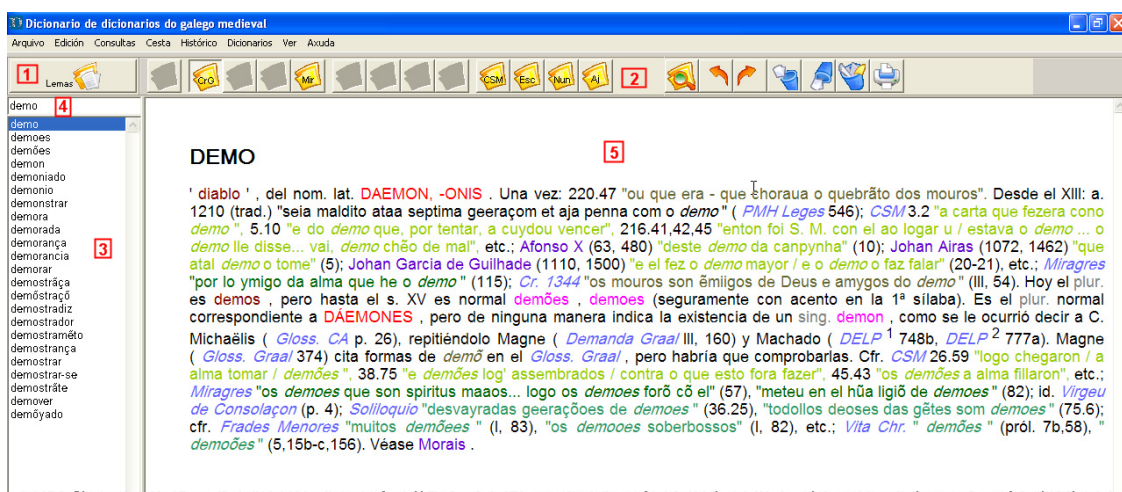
Dicionario de dicionarios do galego medieval

Arquivo Edición Consultas Cesta Histórico Dicionarios Ver Axuda

1 Lemas

CrG Mir CSM Esc Nun Al 2

demo 4

demo
demoes
demões
demon
demoniado
demonio
demonstrar
demora
demorada
demorança
demorancia
demorar
demostrãça
demõstraçõ
demostradiz
demostrador
demostramẽto
demostrança
demostrar
demostrar-se
demostrãte
demover
demõyado

3

DEMO

5

' diablo ' , del nom. lat. DAEMON, -ONIS . Una vez: 220.47 "ou que era - que choraua o quebrãto dos mouros". Desde el XIII: a. 1210 (trad.) "seia maldito ataa septima geeraçom et aja penna com o demo " ( PMH Leges 546); CSM 3.2 "a carta que fezera cono demo ", 5.10 "e do demo que, por tentar, a cuydou vencer", 216.41,42,45 "enton foi S. M. con el ao logar u / estava o demo ... o demo lle disse... val, demo chẽo de mal", etc.; Afonso X (63, 480) "deste demo da canpynha" (10); Johan Airas (1072, 1462) "que atal demo o tome" (5); Johan Garcia de Guilhade (1110, 1500) "e el fez o demo mayor / e o demo o faz falar" (20-21), etc.; Miragres "por lo ymigo da alma que he o demo " (115); Cr. 1344 "os mouros son ẽmiigos de Deus e amygos do demo " (III, 54). Hoy el plur. es demos , pero hasta el s. XV es normal demões , demoes (seguramente con acento en la 1ª sílaba). Es el plur. normal correspondiente a DÁEMONES , pero de ninguna manera indica la existencia de un sing. demon , como se le ocurrió decir a C. Michaëlis ( Gloss. CA p. 26), repitiéndolo Magne ( Demanda Graal III, 160) y Machado ( DELP $^1$ 748b, DELP $^2$ 777a). Magne ( Gloss. Graal 374) cita formas de demõ en el Gloss. Graal , pero habría que comprobarlas. Cfr. CSM 26.59 "logo chegaron / a alma tomar / demões ", 38.75 "e demões log' assembrados / contra o que esto fora fazer". 45.43 "os demões a alma fillaron", etc.; Miragres "os demoes que son spiritus maaos... logo os demoes forõ cõ el" (57), "meteu en el hũa ligiõ de demoes " (82); id. Virgeu de Consolaçon (p. 4); Soliloquio "desvayradas geeraçoes de demoes " (36.25), "todollos deoses das gẽtes som demoes " (75.6); cfr. Frades Menores "muitos demõees " (I, 83), "os demoees soberbossos" (I, 82), etc.; Vita Chr. " demões " (pról. 7b,58), " demoões " (5,15b-c,156). Véase Morais .